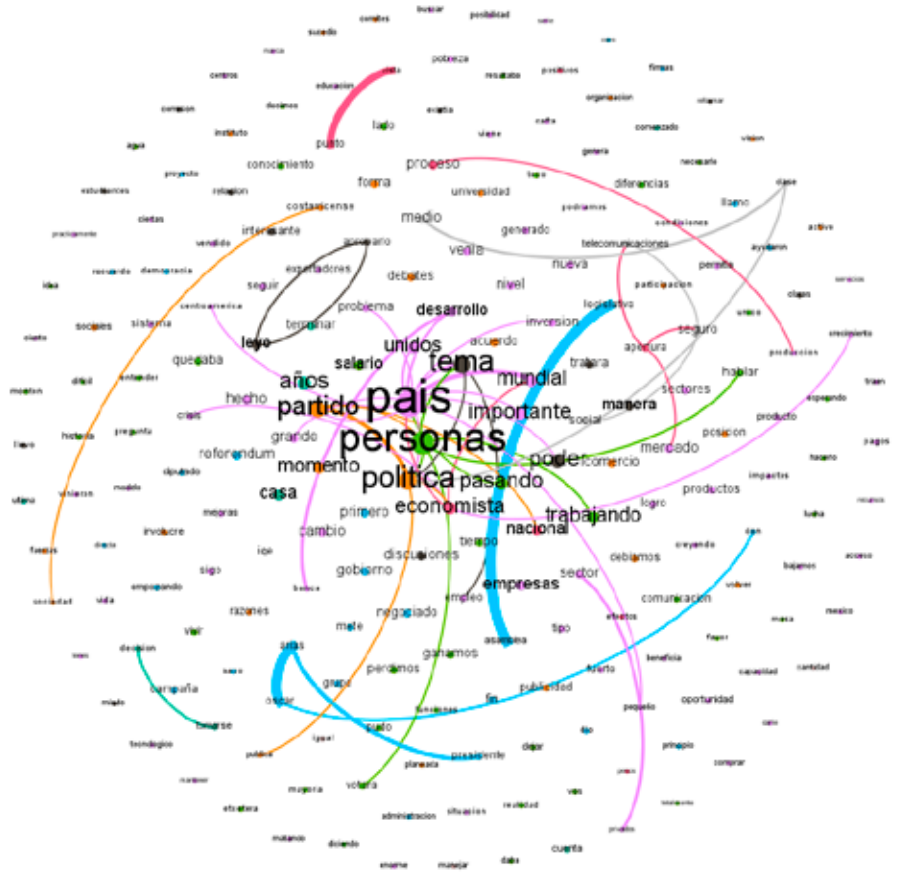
comites buscar posibilidad
suceda
pobreza resultaba positivos firmas
educacion
centros organizacion
comision
instituto exacta
agua lado
puesto conocimiento
proceso diferencias
forma
estudiantes relacion
universidad
costarricense
medio generado
interesante
venta telecomunicaciones
seguir
estudiadores
debates nueva
nivel
problema desarrollo
terminar
unidos
leyo inversion
acuerdo
sistema
tema
salario
tratara apertura
seguro
quedaba mundial
años
hablar
país
partido
hecho
importante manera
sectores
personas
grande
social
mercado posicion
referendum
poder
comercio
momento
politica pasando
productos
casa
logro
economista trabajando
primero
nacional
cambio
discusiones
tiempo debiamos
gobierno
sector
empresas
razones empleo
negociado
comunicacion
mete
asamblea tipo
ganamos
perdemos
publicidad
campaña
fin
presidente
votara
administracion situacion
cuenta
dabe